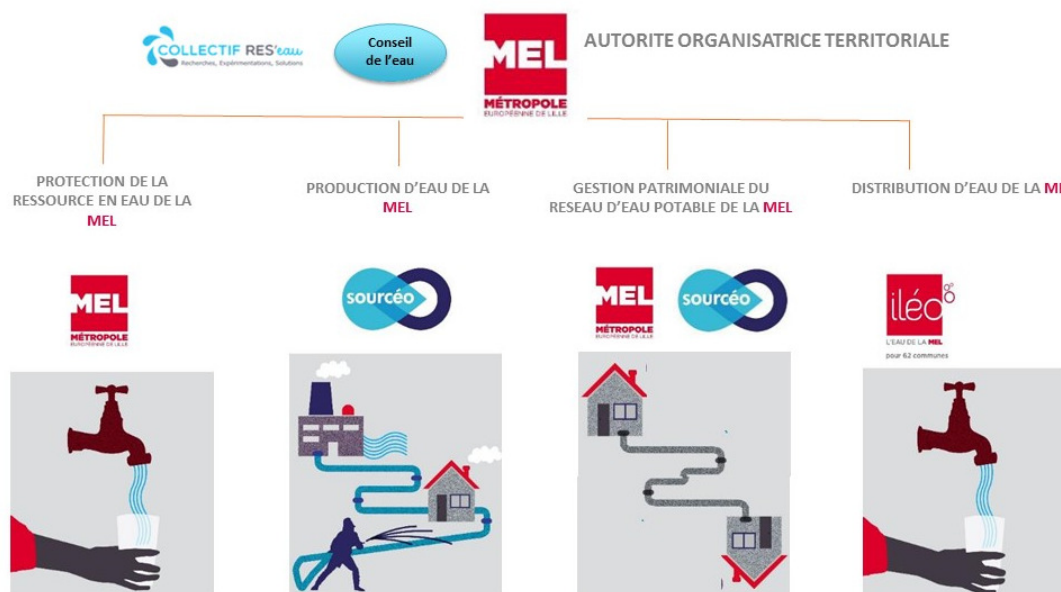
COLLECTIF RES'eau
Recherches, Expérimentations, Solutions

Conseil de l'eau

MEL
MÉTROPOLE
EUROPÉENNE DE LILLE

AUTORITE ORGANISATRICE TERRITORIALE

PROTECTION DE LA RESSOURCE EN EAU DE LA MEL

PRODUCTION D'EAU DE LA MEL

GESTION PATRIMONIALE DU RESEAU D'EAU POTABLE DE LA MEL

DISTRIBUTION D'EAU DE LA M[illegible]

MEL
MÉTROPOLE
EUROPÉENNE DE LILLE

sourcéo

MEL
MÉTROPOLE
EUROPÉENNE DE LILLE

sourcéo

iléo
L'EAU DE LA MEL
pour 62 communes